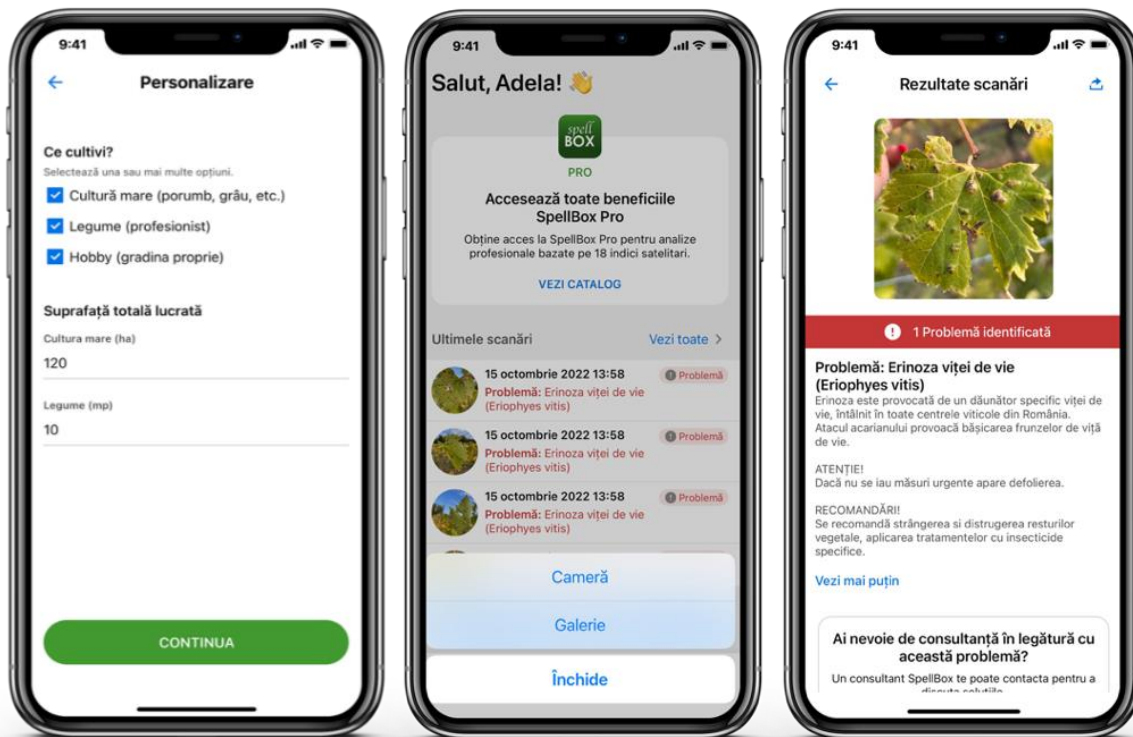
9:41

←

Personalizare

Ce cultivi?

Selectează una sau mai multe opțiuni.

Cultură mare (porumb, grâu, etc.)

Legume (profesionist)

Hobby (gradina proprie)

Suprafață totală lucrată

Cultura mare (ha)

120

Legume (mp)

10

CONTINUA

9:41

Salut, Adela! 👋

spell BOX

PRO

Accesează toate beneficiile SpellBox Pro

Obține acces la SpellBox Pro pentru analize profesionale bazate pe 18 indici satelitari.

VEZI CATALOG

Ultimele scanări

Vezi toate >

15 octombrie 2022 13:58

Problemă

Problemă: Erinoza viței de vie (Eriophyes vitis)

15 octombrie 2022 13:58

Problemă

Problemă: Erinoza viței de vie (Eriophyes vitis)

15 octombrie 2022 13:58

Problemă

Problemă: Erinoza viței de vie (Eriophyes vitis)

Cameră

Galerie

Închide

9:41

←

Rezultate scanări

1 Problemă identificată

Problemă: Erinoza viței de vie (Eriophyes vitis)

Erinoza este provocată de un dăunător specific viței de vie, întâlnit în toate centrele viticole din România. Atacul acarianului provoacă bășicarea frunzelor de viță de vie.

ATENȚIE!
Dacă nu se iau măsuri urgente apare defolierea.

RECOMANDĂRI!
Se recomandă strângerea si distrugerea resturilor vegetale, aplicarea tratamentelor cu insecticide specifice.

Vezi mai puțin

Ai nevoie de consultanță în legătură cu această problemă?

Un consultant SpellBox te poate contacta pentru a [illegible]